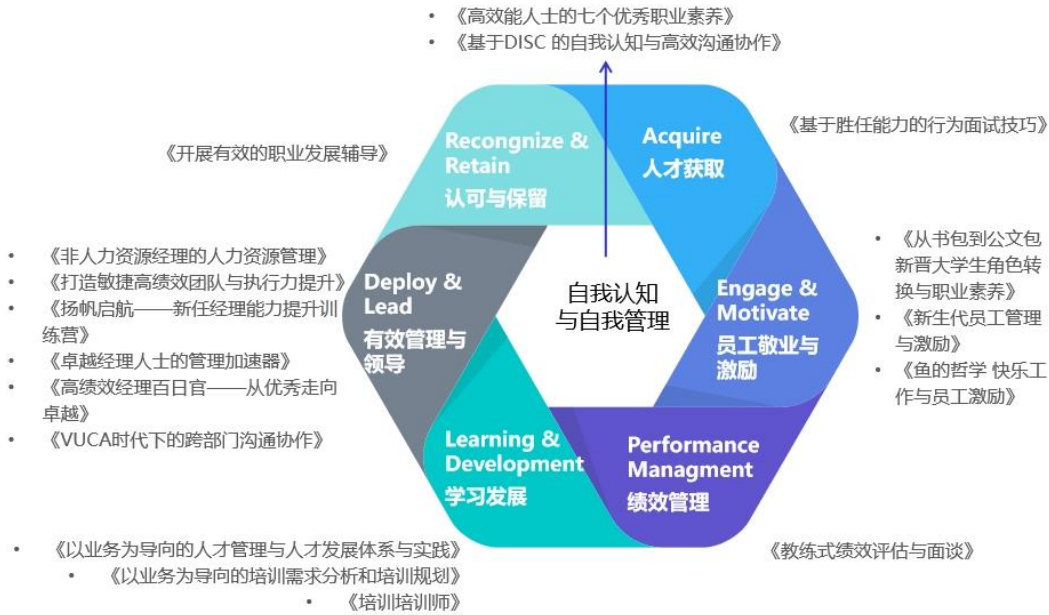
• 《高效能人士的七个优秀职业素养》
• 《基于DISC 的自我认知与高效沟通协作》

《开展有效的职业发展辅导》

Recongnize & Retain
认可与保留

Acquire
人才获取

《基于胜任能力的行为面试技巧》

• 《非人力资源经理的人力资源管理》
• 《打造敏捷高绩效团队与执行力提升》
• 《扬帆启航——新任经理能力提升训练营》
• 《卓越经理人士的管理加速器》
• 《高绩效经理百日官——从优秀走向卓越》
• 《VUCA时代下的跨部门沟通协作》

Deploy & Lead
有效管理与领导

自我认知
与自我管理

Engage & Motivate
员工敬业与激励

• 《从书包到公文包新晋大学生角色转换与职业素养》
• 《新生代员工管理与激励》
• 《鱼的哲学 快乐工作与员工激励》

Learning & Development
学习发展

Performance Managment
绩效管理

• 《以业务为导向的人才管理与人才发展体系与实践》
• 《以业务为导向的培训需求分析和培训规划》
• 《培训培训师》

《教练式绩效评估与面谈》